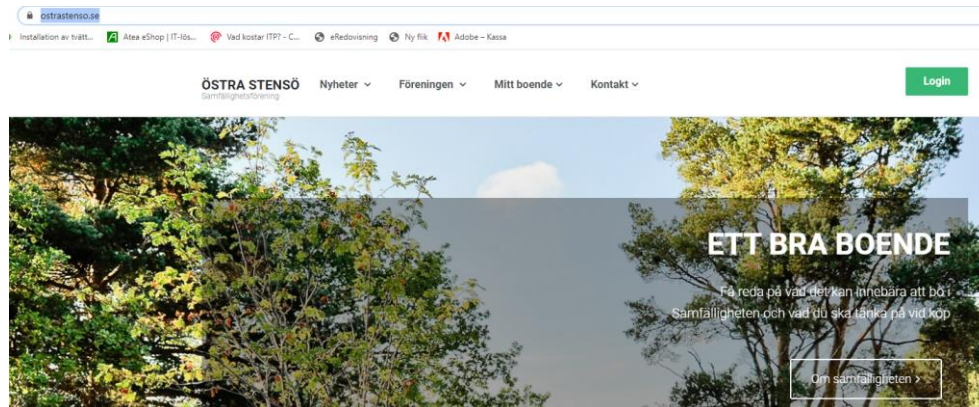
ostrastenso.se

Installation av tvätt... Atea eShop | IT-lös... Vad kostar ITP? – C... eRedovisning Ny flik Adobe – Kassa

ÖSTRA STENSÖ
Samfällighetsförening

Nyheter ⌄ Föreningen ⌄ Mitt boende ⌄ Kontakt ⌄

Login

ETT BRA BOENDE

Få reda på vad det kan innebära att bo i Samfälligheten och vad du ska tänka på vid köp

Om samfälligheten ›